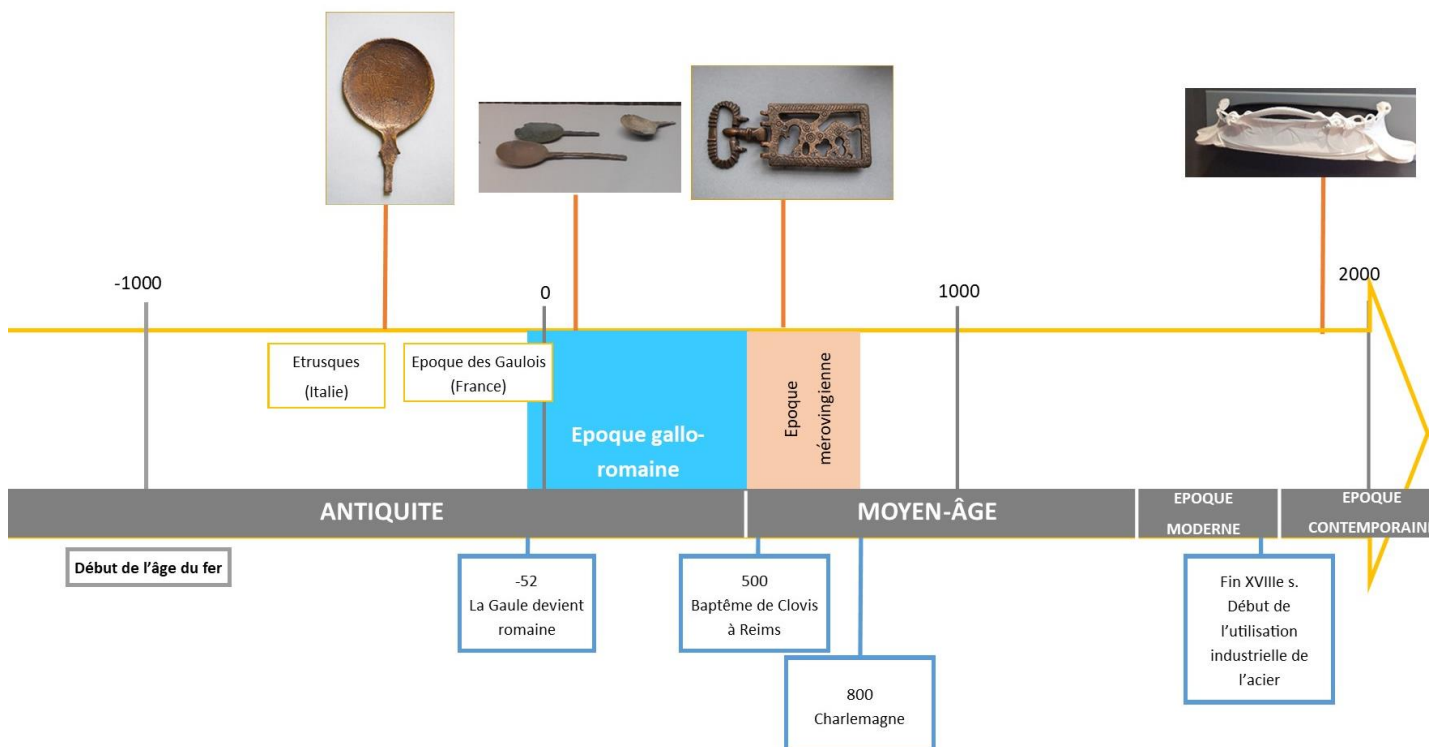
-1000

0

1000

2000

Etrusques (Italie)

Epoque des Gaulois (France)

Epoque gallo-romaine

Epoque mérovingienne

ANTIQUITE

MOYEN-ÂGE

EPOQUE MODERNE

EPOQUE CONTEMPORAIN

Début de l'âge du fer

-52
La Gaule devient romaine

500
Baptême de Clovis à Reims

800
Charlemagne

Fin XVIIIe s.
Début de l'utilisation industrielle de l'acier